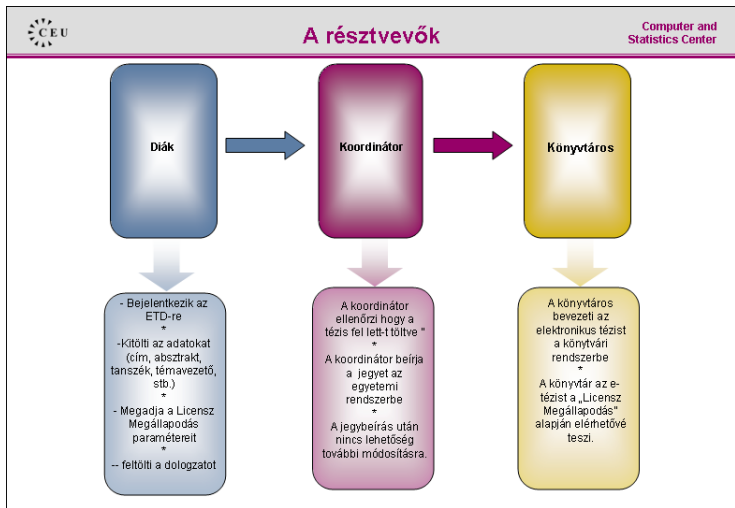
CEU

A résztvevők

Computer and Statistics Center

Diák

Koordinátor

Könyvtáros

- Bejelentkezik az ETD-re
*
-Kitölti az adatokat (cím, absztrakt, tanszék, témavezető, stb.)
*
- Megadja a Licensz Megállapodás paramétereit
*
-- feltölti a dologzatot

A koordinátor ellenőrzi hogy a tézis fel lett-t töltve "
*
A koordinátor beírja a jegyet az egyetemi rendszerbe
*
A jegybeírás után nincs lehetőség további módosításra.

A könyvtáros bevezeti az elektronikus tézist a könytvári rendszerbe
*
A könyvtár az e-tézist a „Licensz Megállapodás" alapján elérhetővé teszi.